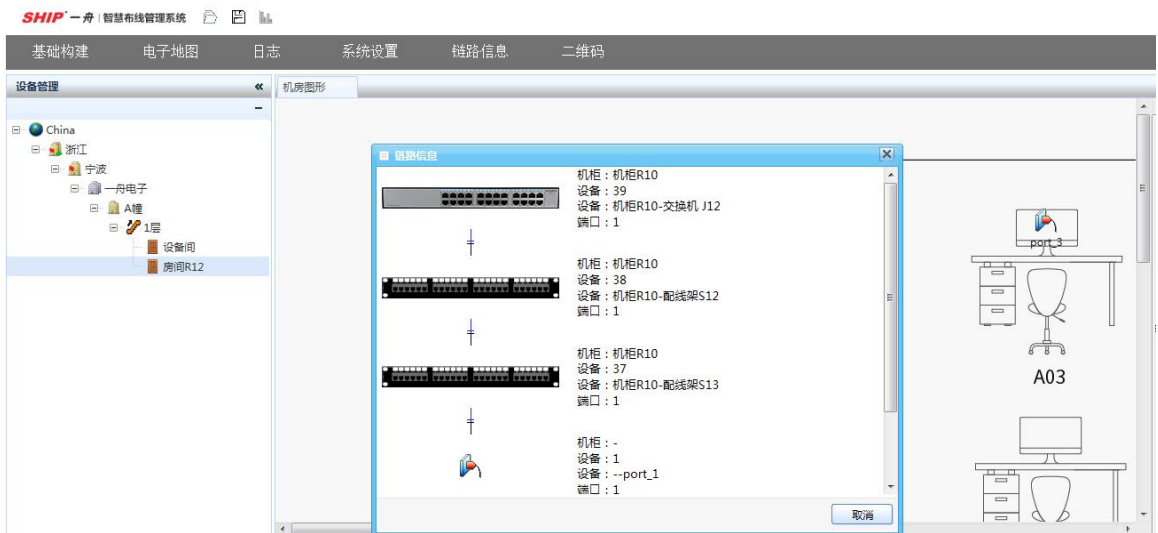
SHIP 一舟 | 智慧布线管理系统

基础构建 电子地图 日志 系统设置 链路信息 二维码

设备管理 «
机房图形

China
浙江
宁波
一舟电子
A幢
1层
设备间
房间R12

链路信息

机柜：机柜R10
设备：39
设备：机柜R10-交换机 J12
端口：1

机柜：机柜R10
设备：38
设备：机柜R10-配线架S12
端口：1

机柜：机柜R10
设备：37
设备：机柜R10-配线架S13
端口：1

机柜：-
设备：1
设备：--port_1
端口：1

取消

port_3
A03